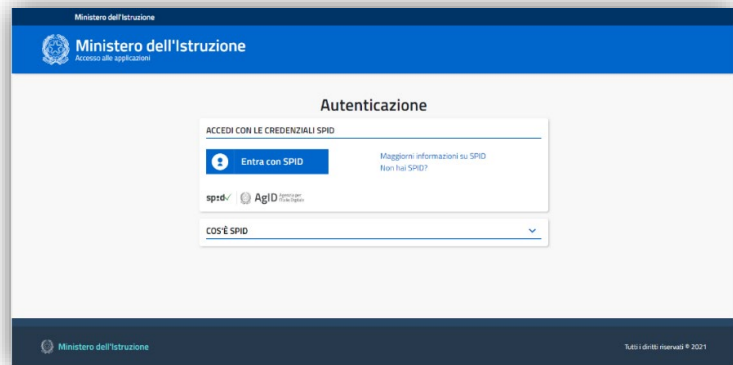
Ministero dell'Istruzione

Ministero dell'Istruzione
Accesso alle applicazioni

Autenticazione

ACCEDI CON LE CREDENZIALI SPID

Entra con SPID

Maggiori informazioni su SPID
Non hai SPID?

spid AgID Agenzia per l'Italia Digitale

COS'È SPID

Ministero dell'Istruzione

Tutti i diritti riservati © 2021